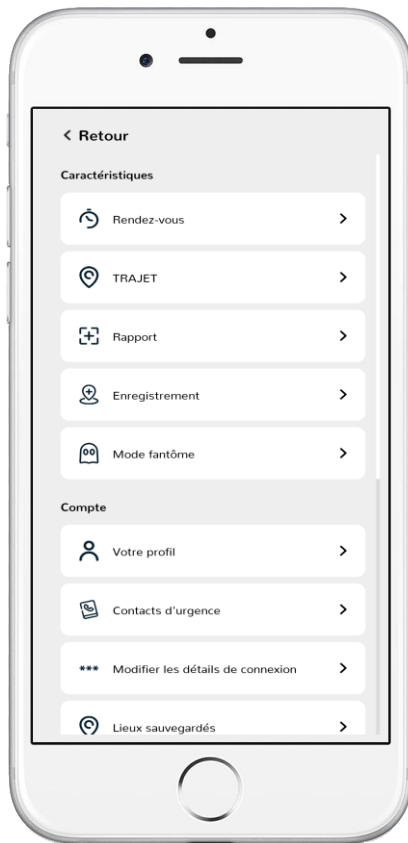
< Retour

Caractéristiques

Rendez-vous >

TRAJET >

Rapport >

Enregistrement >

Mode fantôme >

Compte

Votre profil >

Contacts d'urgence >

*** Modifier les détails de connexion >

Lieux sauvegardés >